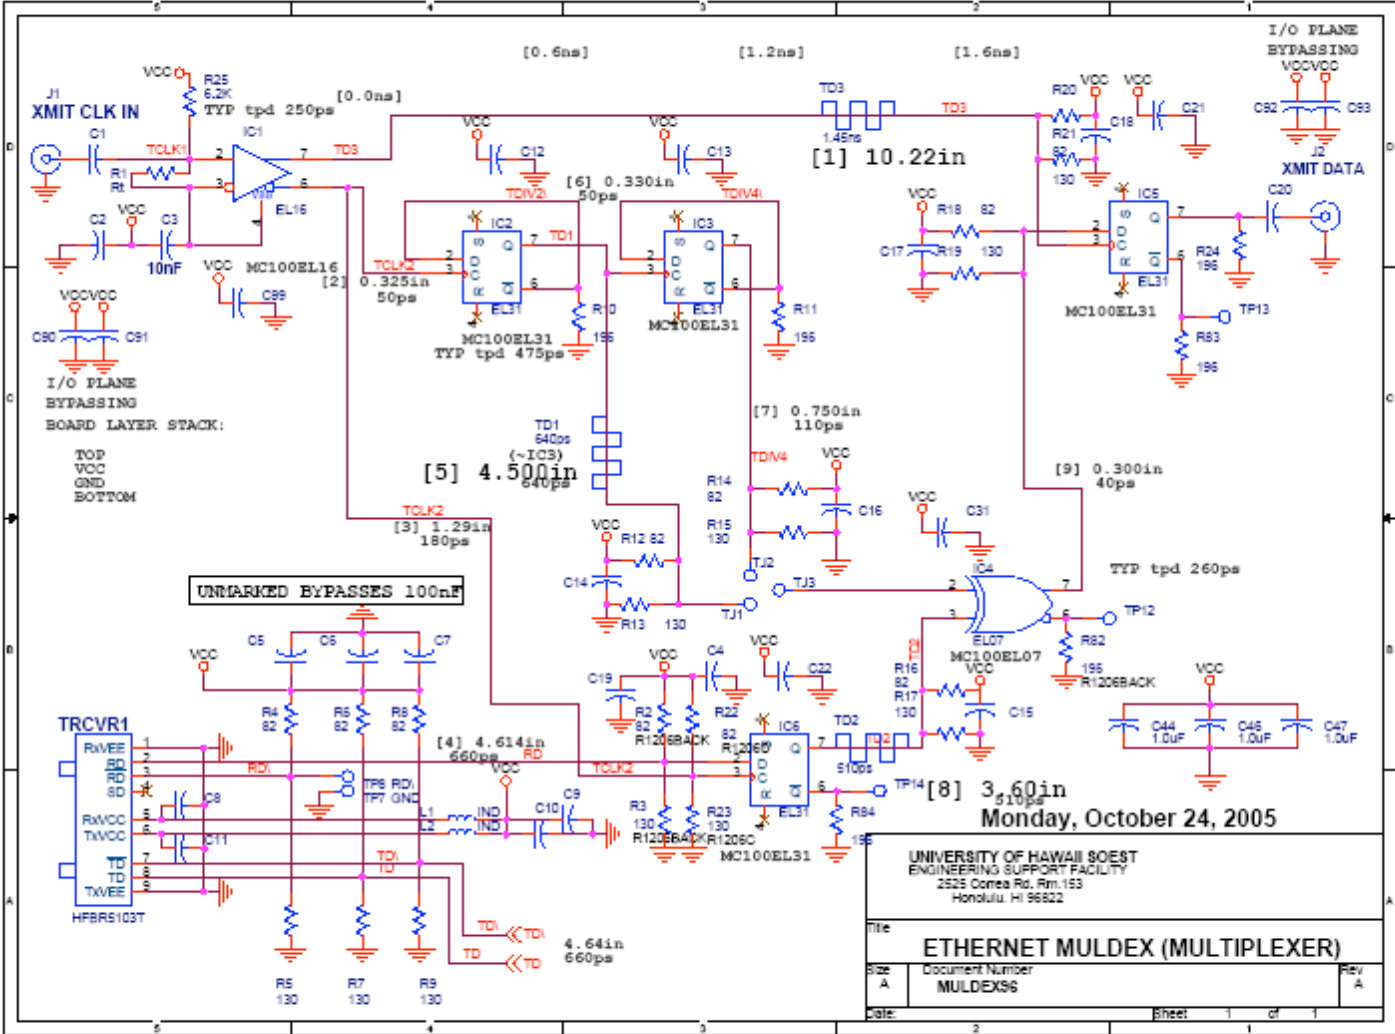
5 4 3 2 1

[0.6ns] [1.2ns] [1.6ns]

I/O PLANE BYPASSING

VCC VCC

C92 C93

J2 XMIT DATA

J1 XMIT CLK IN

VCC R25 6.2K TYP tpd 250ps [0.0ns]

C1 TCLK1 R1 Rt IC1 2 3 7 6 TD3 Vbb EL16

C2 VCC C3 10nF VCC MC100EL16 C99

VCC VCC C90 C91

I/O PLANE BYPASSING

BOARD LAYER STACK:

TOP
VCC
GND
BOTTOM

VCC C12 VCC C13

TDIV2\ TDIV4\

[6] 0.330in 50ps

TCLK2 [2] 0.325in 50ps

IC2 D C 7 6 TD1 R10 196 EL31 MC100EL31 TYP tpd 475ps

IC3 D C 7 6 R11 196 EL31 MC100EL31

TD3 1.45ns TD3 [1] 10.22in

R20 VCC VCC C18 C21 R21 82 130

VCC R18 82 C17 R19 130

IC5 D C 7 6 EL31 MC100EL31 C20 R24 196 TP13 R83 196

TD1 640ps (~IC3) [5] 4.500in 640ps

[7] 0.750in 110ps

TDIV4 VCC R14 82 C16 R15 130

[9] 0.300in 40ps

VCC C31

TCLK2 [3] 1.29in 180ps

VCC R12 82 C14 R13 130 TJ1 TJ2 TJ3

TYP tpd 260ps

IC4 2 3 7 6 TP12 EL07 MC100EL07 R82 196 R1206BACK

UNMARKED BYPASSES 100nF

C5 C6 C7 VCC

R4 82 R6 82 R8 82

TRCVR1 RxVEE RD RD SD RxVCC TxVCC TD TD TxVEE HFBR5103T

1 2 3 4 5 6 7 8 9

C8 C11 RD\ TP8 RD\ TP7 GND

L1 L2 IND IND

[4] 4.614in 660ps RD

VCC C10 C9

TCLK2

VCC C4 C19 R2 82 R1206BACK R22 82 R1206C VCC C22

IC6 D C 7 6 EL31 MC100EL31 TD2 TD2 510ps

TP14 [8] 3.60in 510ps

R3 130 R1206BACK R23 130 R1206C R84 196

TD2 R16 82 R17 130 VCC C15

VCC C44 1.0uF C46 1.0uF C47 1.0uF

TD\ TD TD\ TD TD\ TD 4.64in 660ps

R5 130 R7 130 R9 130

Monday, October 24, 2005

UNIVERSITY OF HAWAII SOEST
ENGINEERING SUPPORT FACILITY
2525 Correa Rd. Rm.153
Honolulu, HI 96822

Title
ETHERNET MULDEX (MULTIPLEXER)

Size A Document Number MULDEX96 Rev A

Date: Sheet 1 of 1

5 4 3 2 1